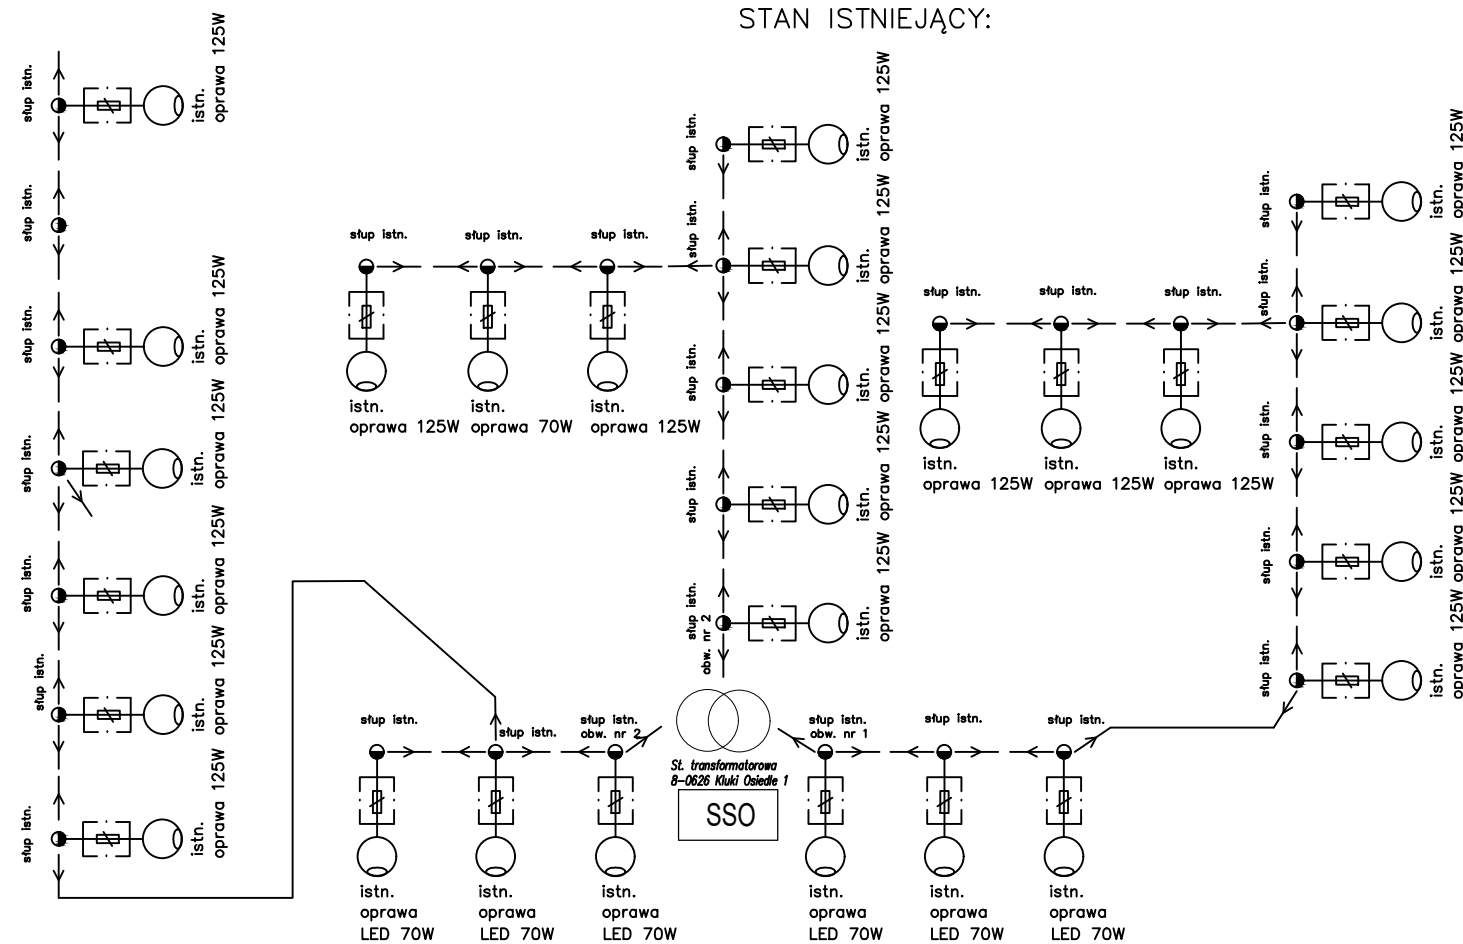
STAN ISTNIEJĄCY:

słup istn.
istn. oprawa 125W

słup istn.

słup istn.
istn. oprawa 125W

słup istn.
istn. oprawa 125W

słup istn.
istn. oprawa 125W

słup istn.
istn. oprawa 125W

słup istn.
istn. oprawa 125W

słup istn. słup istn. słup istn.
istn. oprawa 125W istn. oprawa 70W istn. oprawa 125W

słup istn.
istn. oprawa 125W

słup istn.
istn. oprawa 125W

słup istn.
istn. oprawa 125W

słup istn.
istn. oprawa 125W

słup istn. obw. nr 2
istn. oprawa 125W

słup istn. słup istn. słup istn.
istn. oprawa 125W istn. oprawa 125W istn. oprawa 125W

słup istn.
istn. oprawa 125W

słup istn.
istn. oprawa 125W

słup istn.
istn. oprawa 125W

słup istn.
istn. oprawa 125W

słup istn.
istn. oprawa 125W

słup istn. słup istn. słup istn. obw. nr 2
istn. oprawa LED 70W istn. oprawa LED 70W istn. oprawa LED 70W

St. transformatorowa 8-0626 Kluki Osiedle 1
SSO

słup istn. obw. nr 1 słup istn. słup istn.
istn. oprawa LED 70W istn. oprawa LED 70W istn. oprawa LED 70W